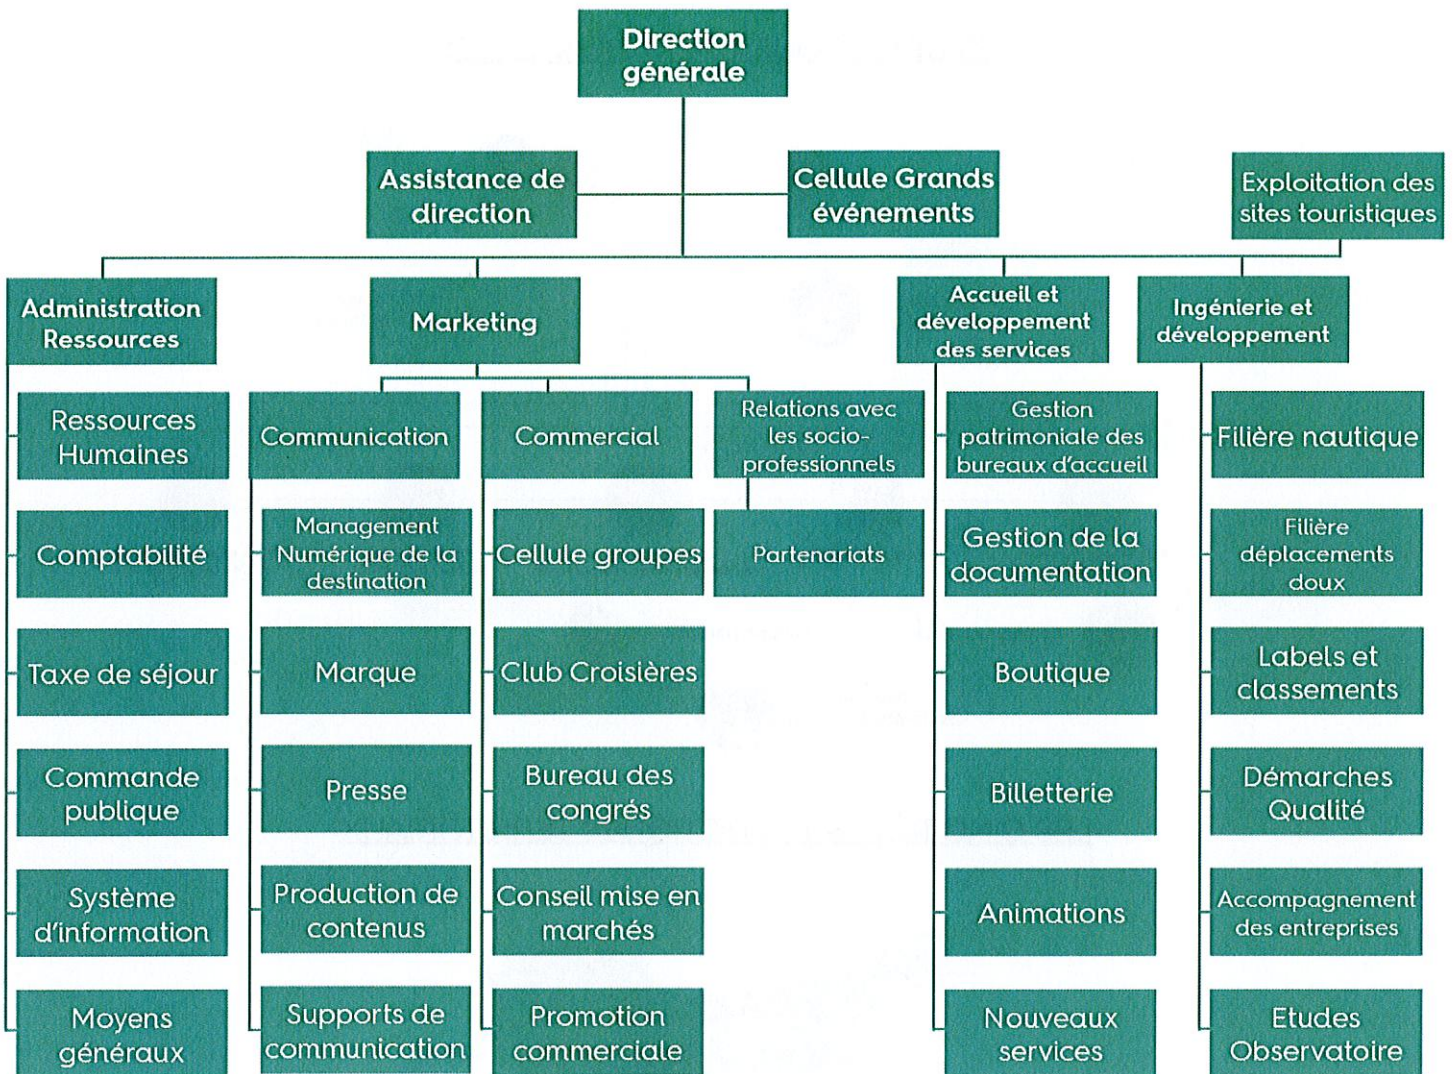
Direction générale

Assistance de direction

Cellule Grands événements

Exploitation des sites touristiques

Administration Ressources

Ressources Humaines

Comptabilité

Taxe de séjour

Commande publique

Système d'information

Moyens généraux

Marketing

Communication

Management Numérique de la destination

Marque

Presse

Production de contenus

Supports de communication

Commercial

Cellule groupes

Club Croisières

Bureau des congrés

Conseil mise en marchés

Promotion commerciale

Relations avec les socio-professionnels

Partenariats

Accueil et développement des services

Gestion patrimoniale des bureaux d'accueil

Gestion de la documentation

Boutique

Billetterie

Animations

Nouveaux services

Ingénierie et développement

Filière nautique

Filière déplacements doux

Labels et classements

Démarches Qualité

Accompagnement des entreprises

Etudes Observatoire